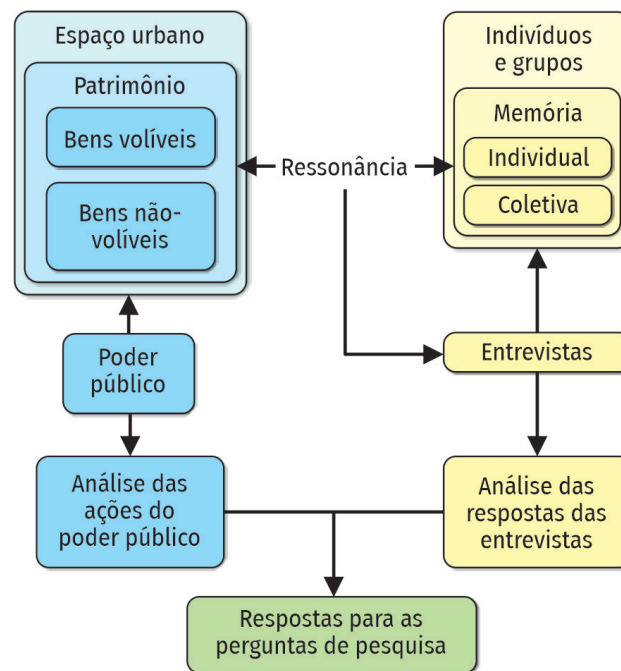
Espaço urbano

Patrimônio

Bens volíveis

Bens não-volíveis

Ressonância

Indivíduos e grupos

Memória

Individual

Coletiva

Poder público

Entrevistas

Análise das ações do poder público

Análise das respostas das entrevistas

Respostas para as perguntas de pesquisa